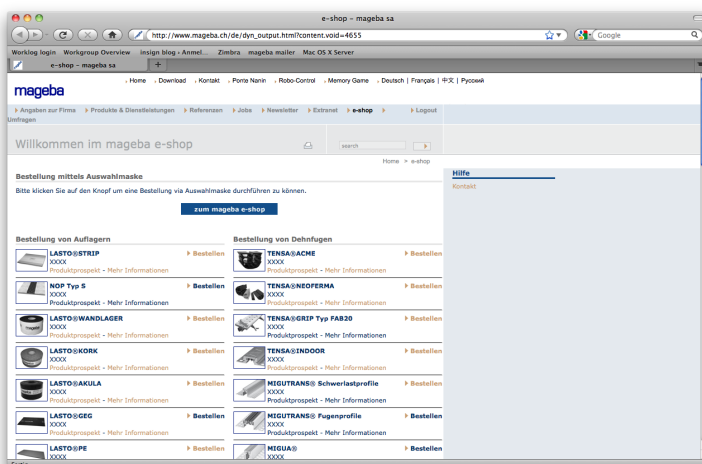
e-shop - mageba sa

http://www.mageba.ch/de/dyn_output.html?content.void=4655

Google

Worklog login Workgroup Overview insign blog › Anmel... Zimbra mageba mailer Mac OS X Server

e-shop - mageba sa

mageba

Home Download Kontakt Ponte Nanin Robo-Control Memory Game Deutsch | Français | 中文 | Русский

Angaben zur Firma Produkte & Dienstleistungen Referenzen Jobs Newsletter Extranet e-shop Logout Umfragen

Willkommen im mageba e-shop

search

Home » e-shop

Bestellung mittels Auswahlmaske

Bitte klicken Sie auf den Knopf um eine Bestellung via Auswahlmaske durchführen zu können.

zum mageba e-shop

Hilfe

Kontakt

Bestellung von Auflagern

LASTO®STRIP
XXXX
Produktprospekt - Mehr Informationen
Bestellen

NOP Typ S
XXXX
Produktprospekt - Mehr Informationen
Bestellen

LASTO®WANDLAGER
XXXX
Produktprospekt - Mehr Informationen
Bestellen

LASTO®KORK
XXXX
Produktprospekt - Mehr Informationen
Bestellen

LASTO®AKULA
XXXX
Produktprospekt - Mehr Informationen
Bestellen

LASTO®GEG
XXXX
Produktprospekt - Mehr Informationen
Bestellen

LASTO®PE
XXXX

Bestellung von Dehnfugen

TENSA®ACME
XXXX
Produktprospekt - Mehr Informationen
Bestellen

TENSA®NEOFERMA
XXXX
Produktprospekt - Mehr Informationen
Bestellen

TENSA®GRIP Typ FAB20
XXXX
Produktprospekt - Mehr Informationen
Bestellen

TENSA®INDOOR
XXXX
Produktprospekt - Mehr Informationen
Bestellen

MIGUTRANS® Schwerlastprofile
XXXX
Produktprospekt - Mehr Informationen
Bestellen

MIGUTRANS® Fugenprofile
XXXX
Produktprospekt - Mehr Informationen
Bestellen

MIGUA®
XXXX
Bestellen

Fertig